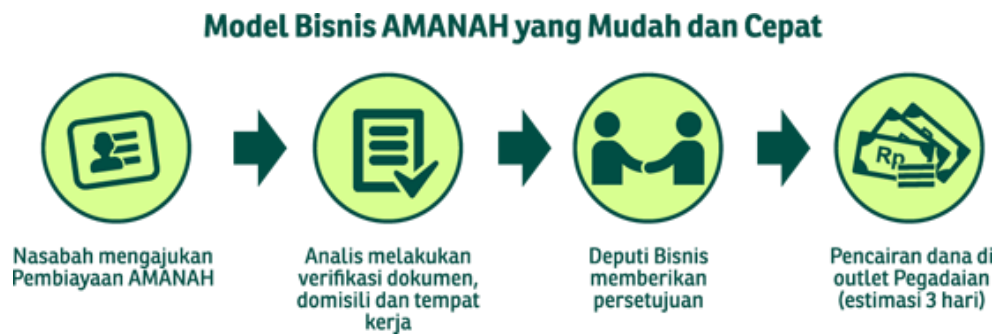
Model Bisnis AMANAH yang Mudah dan Cepat

Rp

Nasabah mengajukan Pembiayaan AMANAH

Analis melakukan verifikasi dokumen, domisili dan tempat kerja

Deputi Bisnis memberikan persetujuan

Pencairan dana di outlet Pegadaian (estimasi 3 hari)